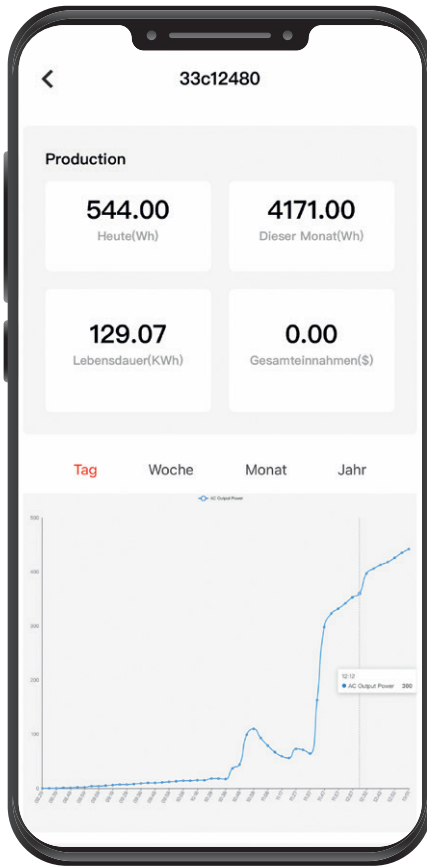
33c12480

Production

544.00
Heute(Wh)

4171.00
Dieser Monat(Wh)

129.07
Lebensdauer(KWh)

0.00
Gesamteinnahmen($)

Tag Woche Monat Jahr

AC Output Power

500
400
300
200
100
0

12:12
AC Output Power 200

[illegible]